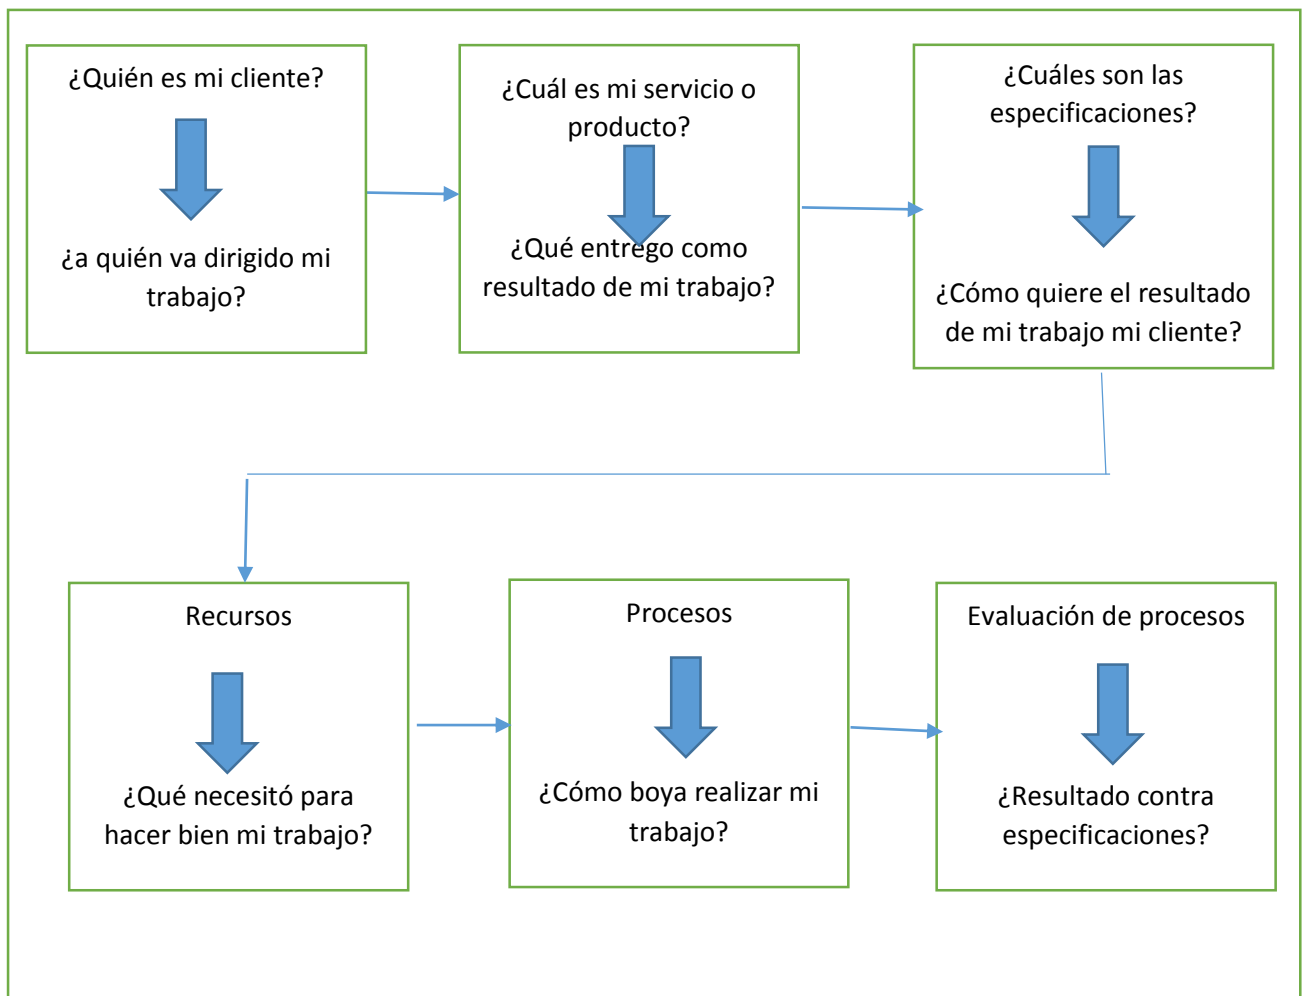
¿Quién es mi cliente?

¿a quién va dirigido mi trabajo?

¿Cuál es mi servicio o producto?

¿Qué entrego como resultado de mi trabajo?

¿Cuáles son las especificaciones?

¿Cómo quiere el resultado de mi trabajo mi cliente?

Recursos

¿Qué necesitó para hacer bien mi trabajo?

Procesos

¿Cómo boya realizar mi trabajo?

Evaluación de procesos

¿Resultado contra especificaciones?